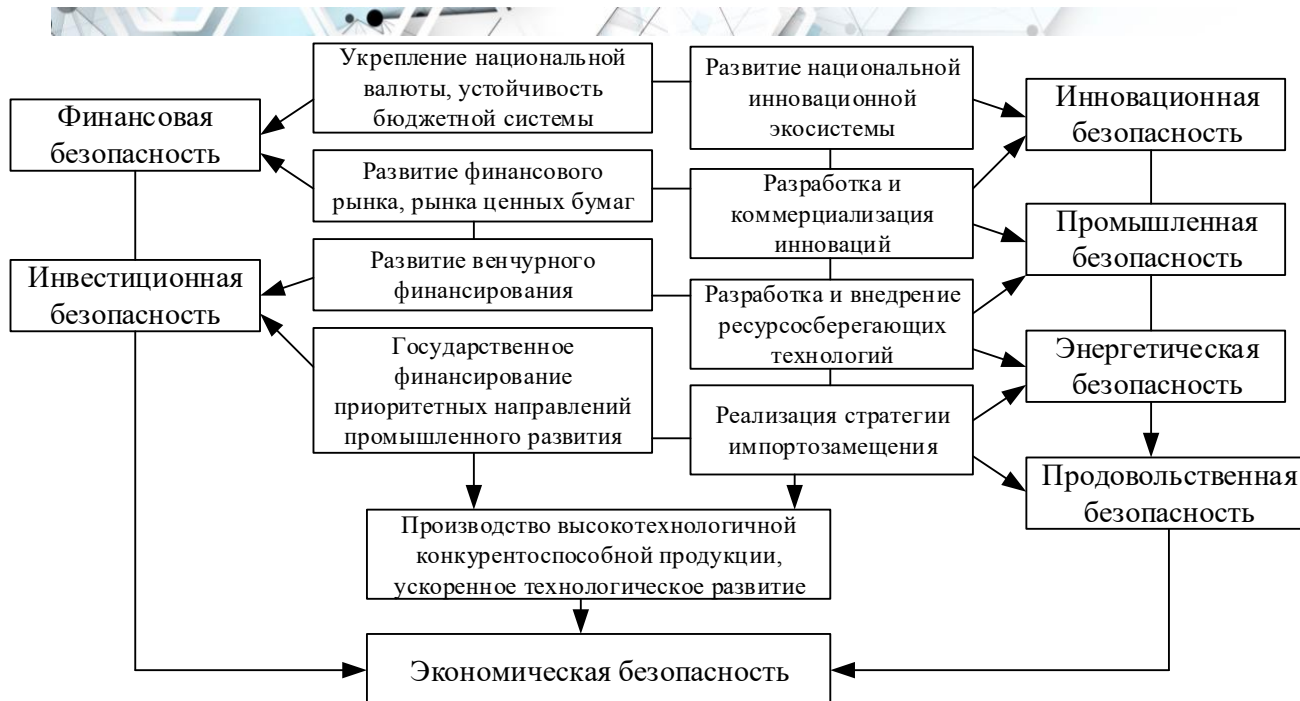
Укрепление национальной валюты, устойчивость бюджетной системы

Развитие национальной инновационной экосистемы

Финансовая безопасность

Инновационная безопасность

Развитие финансового рынка, рынка ценных бумаг

Разработка и коммерциализация инноваций

Промышленная безопасность

Инвестиционная безопасность

Развитие венчурного финансирования

Разработка и внедрение ресурсосберегающих технологий

Государственное финансирование приоритетных направлений промышленного развития

Энергетическая безопасность

Реализация стратегии импортозамещения

Продовольственная безопасность

Производство высокотехнологичной конкурентоспособной продукции, ускоренное технологическое развитие

Экономическая безопасность